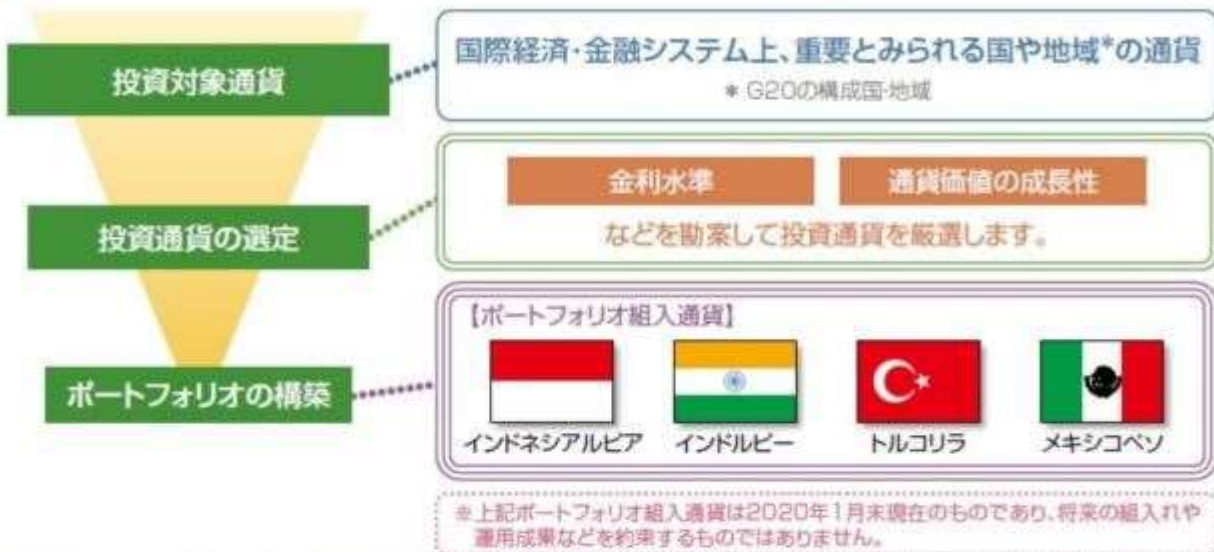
投資対象通貨

国際経済・金融システム上、重要とみられる国や地域*の通貨
＊G20の構成国・地域

投資通貨の選定

金利水準

通貨価値の成長性

などを勘案して投資通貨を厳選します。

ポートフォリオの構築

【ポートフォリオ組入通貨】

インドネシアルピア

インドルピー

トルコリラ

メキシコペソ

※上記ポートフォリオ組入通貨は2020年1月末現在のものであり、将来の組入れや運用成果などを約束するものではありません。